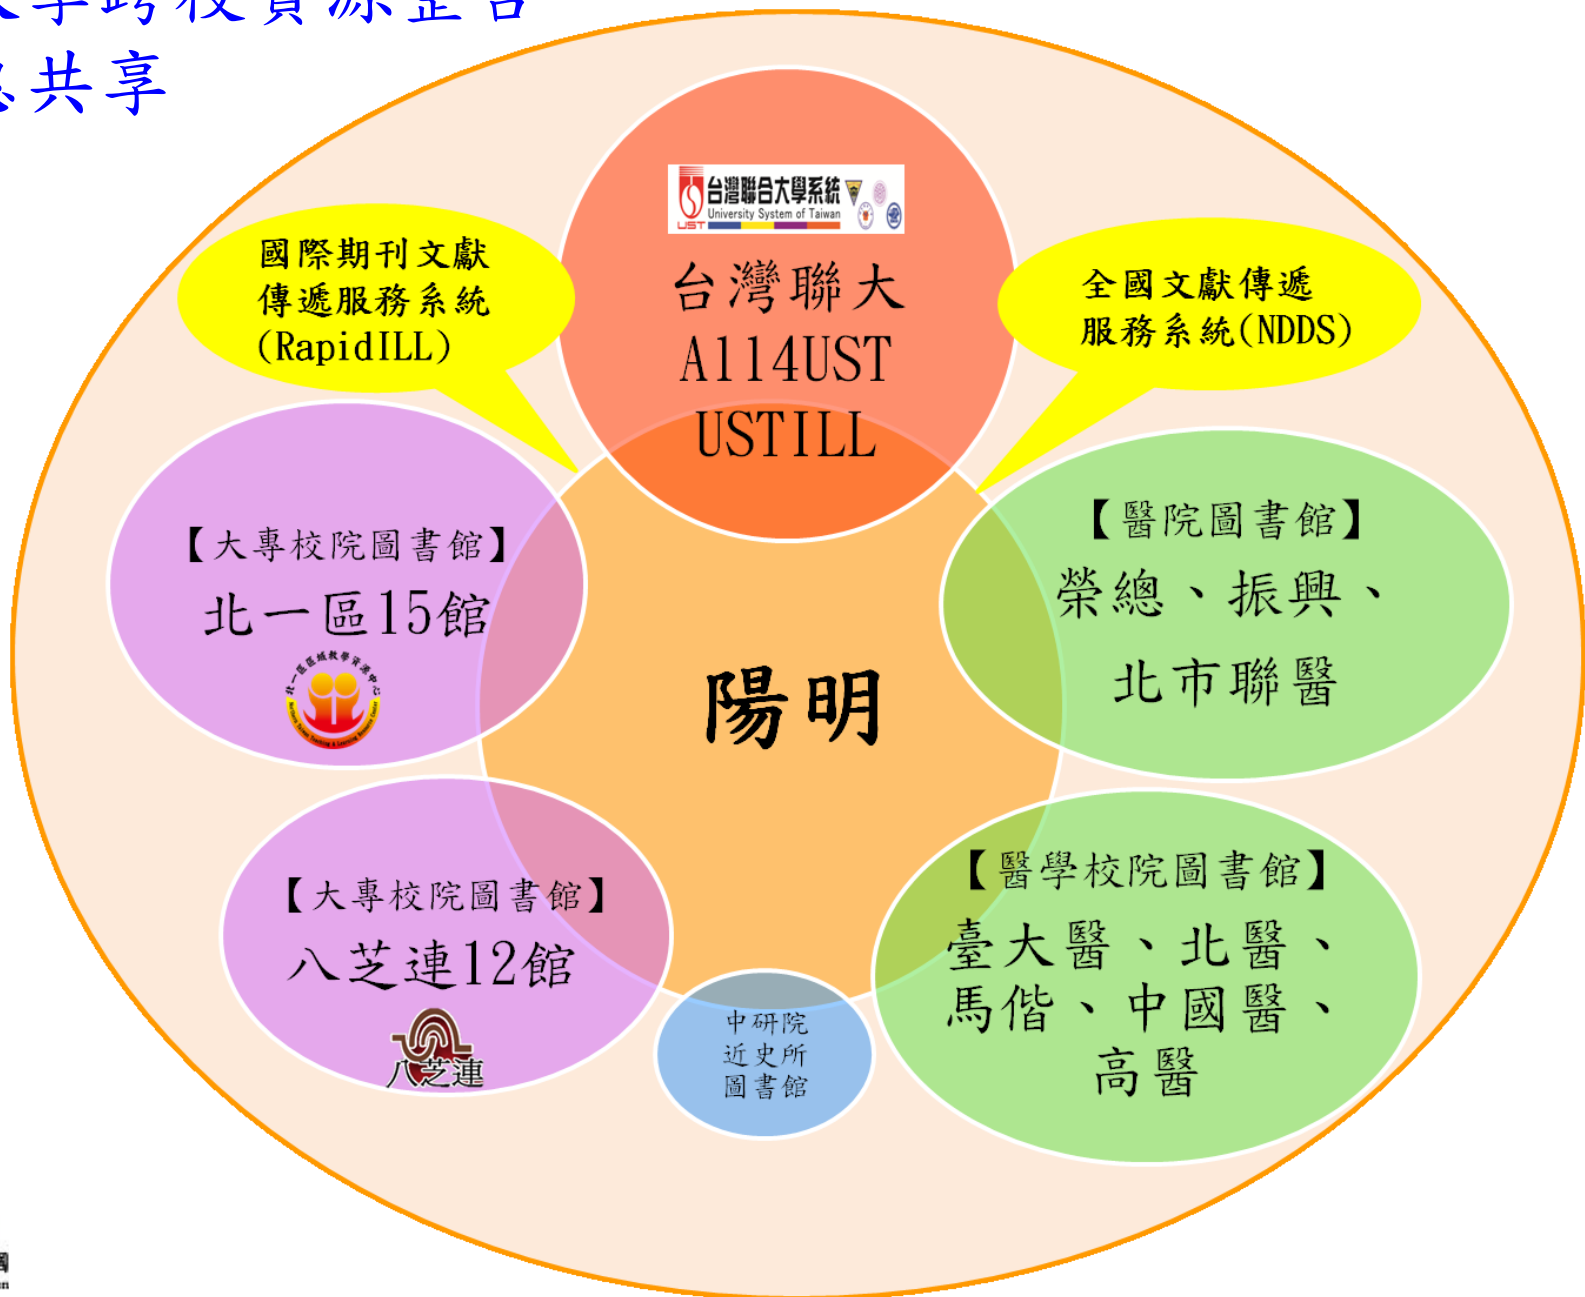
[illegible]學跨校資源整合
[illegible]共享

台灣聯合大學系統
University System of Taiwan
UST

台灣聯大
A114UST
USTILL

國際期刊文獻
傳遞服務系統
(RapidILL)

全國文獻傳遞
服務系統(NDDS)

【大專校院圖書館】
北一區15館

陽明

【醫院圖書館】
榮總、振興、
北市聯醫

【大專校院圖書館】
八芝連12館

八芝連

中研院
近史所
圖書館

【醫學校院圖書館】
臺大醫、北醫、
馬偕、中國醫、
高醫